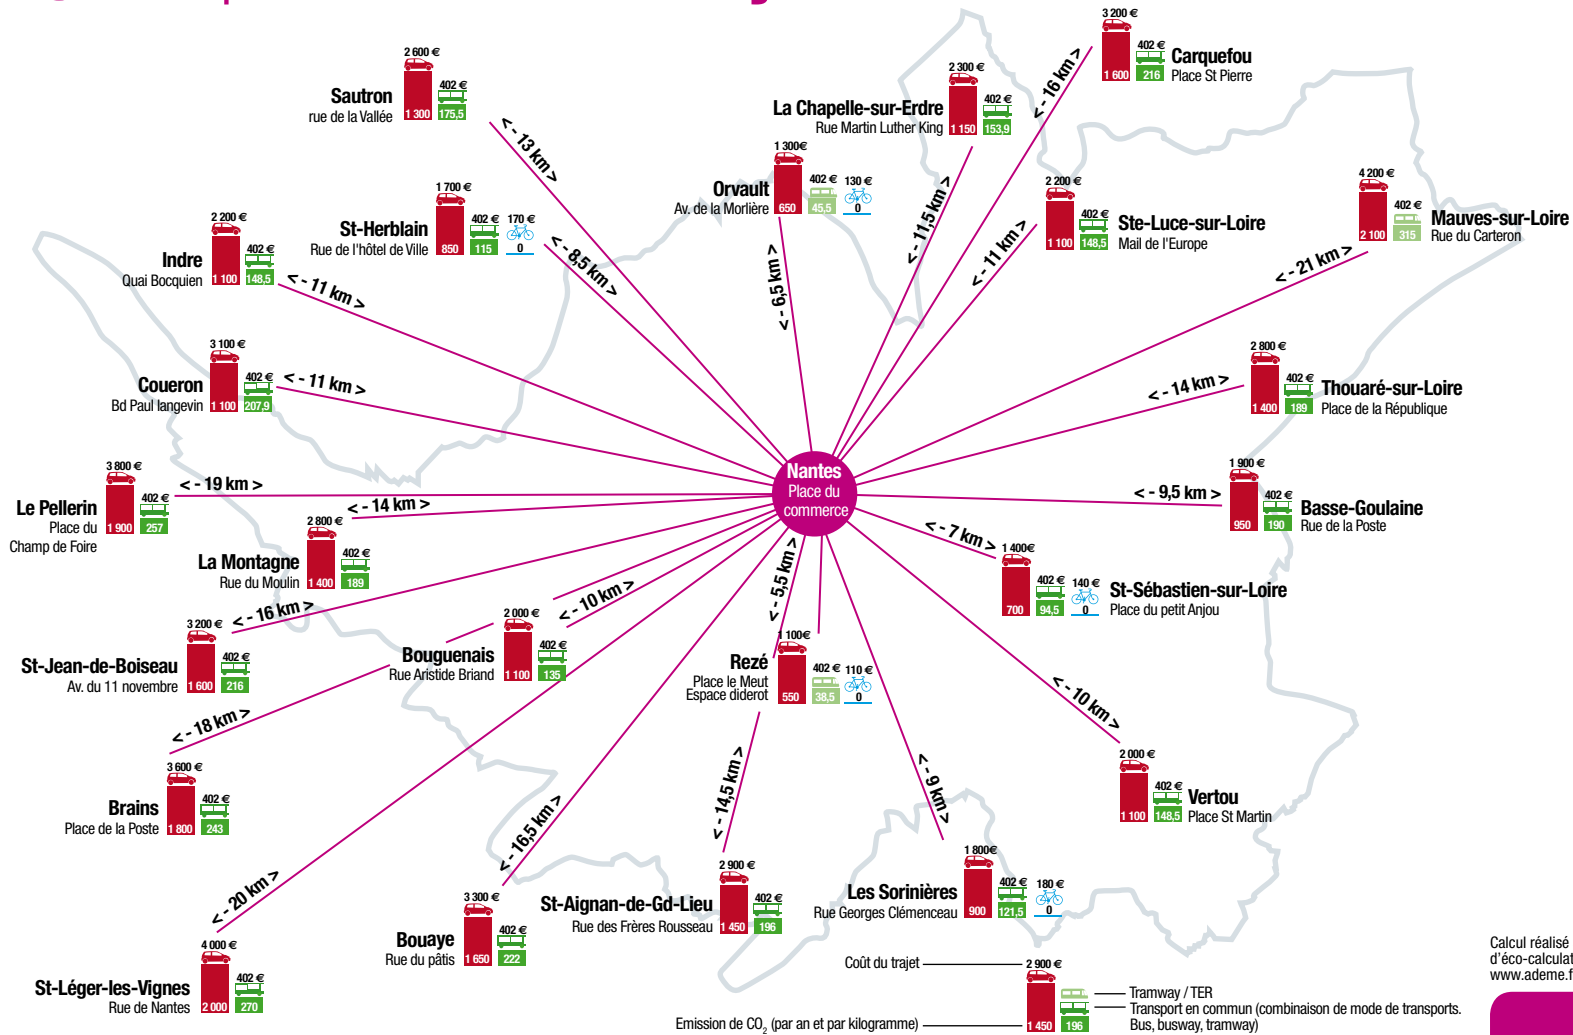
Nantes
Place du commerce

3 200 €
402 €
1 600
216
Carquefou
Place St Pierre

2 600 €
402 €
Sautron
rue de la Vallée
1 300
175,5

2 300 €
402 €
La Chapelle-sur-Erdre
Rue Martin Luther King
1 150
153,9

< - 16 km >

< - 13 km >

1 300€
402 €
130 €
Orvault
Av. de la Morlière
650
45,5
0

1 700 €
402 €
170 €
St-Herblain
Rue de l'hôtel de Ville
850
115
0

2 200 €
402 €
Indre
Quai Bocquien
1 100
148,5

< - 8,5 km >

< - 11,5 km >

2 200 €
402 €
Ste-Luce-sur-Loire
Mail de l'Europe
1 100
148,5

4 200 €
402 €
Mauves-sur-Loire
Rue du Carteron
2 100
315

< - 11 km >

< - 6,5 km >

< - 11 km >

< - 21 km >

3 100 €
402 €
Coueron
Bd Paul langevin
1 100
207,9

< - 11 km >

2 800 €
402 €
Thouaré-sur-Loire
Place de la République
1 400
189

< - 14 km >

3 800 €
402 €
Le Pellerin
Place du Champ de Foire
1 900
257

< - 19 km >

< - 14 km >

1 900 €
402 €
Basse-Goulaine
Rue de la Poste
950
190

< - 9,5 km >

2 800 €
402 €
La Montagne
Rue du Moulin
1 400
189

< - 7 km >
1 400€
402 €
140 €
St-Sébastien-sur-Loire
Place du petit Anjou
700
94,5
0

< - 5,5 km >

3 200 €
402 €
St-Jean-de-Boiseau
Av. du 11 novembre
1 600
216

< - 16 km >

2 000 €
402 €
Bouguenais
Rue Aristide Briand
1 100
135

< - 10 km >

1 100€
402 €
110 €
Rezé
Place le Meut
Espace diderot
550
38,5
0

< - 18 km >

< - 10 km >

3 600 €
402 €
Brains
Place de la Poste
1 800
243

2 000 €
402 €
Vertou
Place St Martin
1 100
148,5

< - 14,5 km >

< - 9 km >

< - 16,5 km >

< - 20 km >

2 900 €
402 €
St-Aignan-de-Gd-Lieu
Rue des Frères Rousseau
1 450
196

1 800€
402 €
180 €
Les Sorinières
Rue Georges Clémenceau
900
121,5
0

3 300 €
402 €
Bouaye
Rue du pâtis
1 650
222

4 000 €
402 €
St-Léger-les-Vignes
Rue de Nantes
2 000
270

Coût du trajet
2 900 €
Tramway / TER
Transport en commun (combinaison de mode de transports. Bus, busway, tramway)
Emission de $CO_2$ (par an et par kilogramme)
1 450
196

Calcul réalisé
d'éco-calculat
www.ademe.f